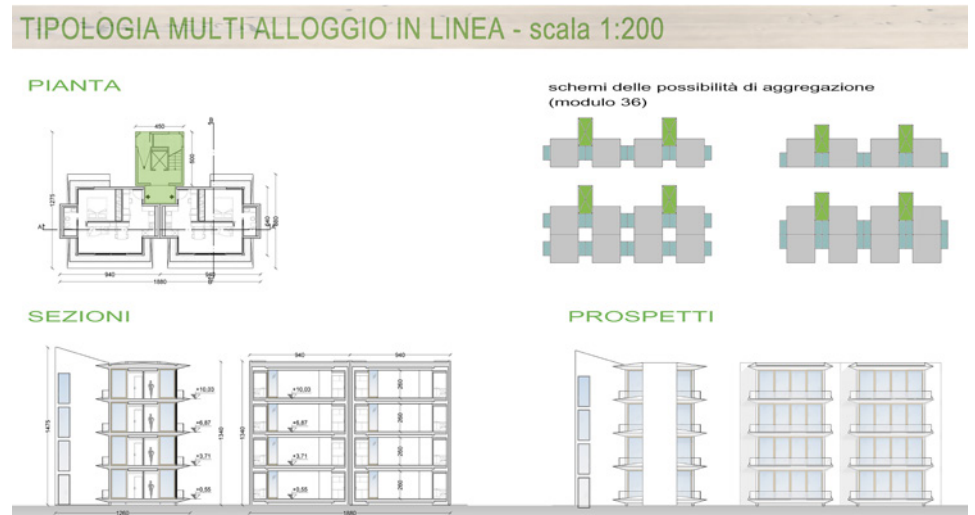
TIPOLOGIA MULTI ALLOGGIO IN LINEA - scala 1:200

PIANTA

450

500

1275

940

940

1880

A

schemi delle possibilità di aggregazione (modulo 36)

SEZIONI

PROSPETTI

+10,03

+6,87

+3,71

+0,55

1475

1260

940

940

+10,03

+6,87

+3,71

+0,55

260

260

260

260

1340

1880